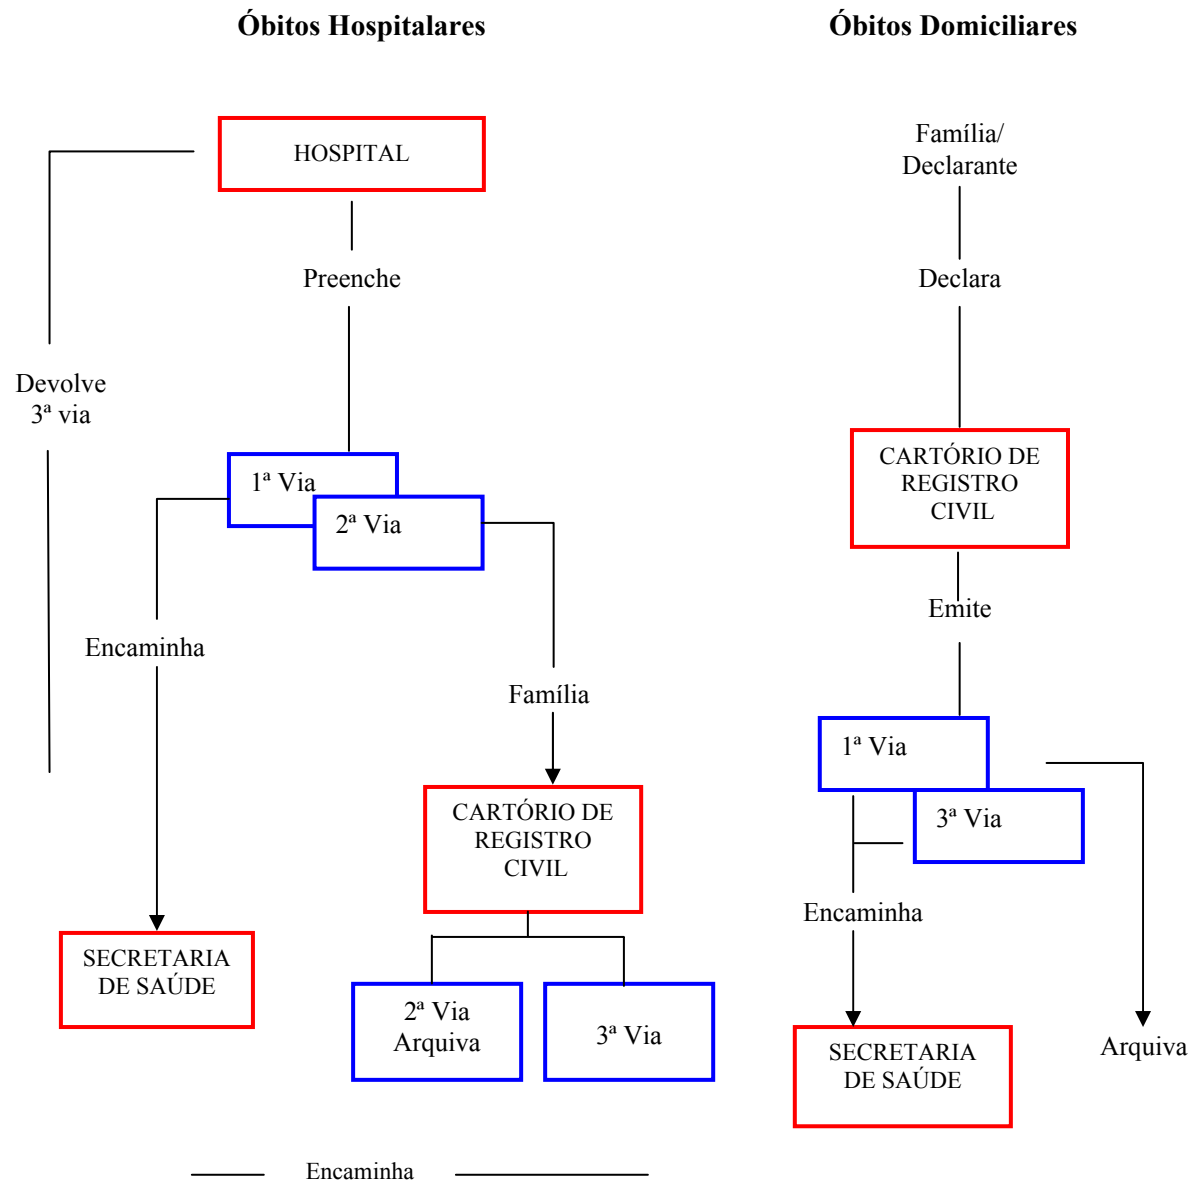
Óbitos Hospitalares

Óbitos Domiciliares

HOSPITAL

Preenche

Devolve 3ª via

1ª Via

2ª Via

Encaminha

Família

CARTÓRIO DE REGISTRO CIVIL

SECRETARIA DE SAÚDE

2ª Via Arquiva

3ª Via

Encaminha

Família/ Declarante

Declara

CARTÓRIO DE REGISTRO CIVIL

Emite

1ª Via

3ª Via

Encaminha

SECRETARIA DE SAÚDE

Arquiva